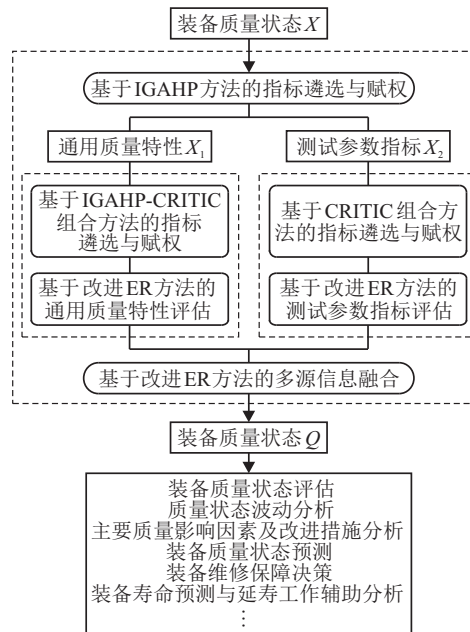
装备质量状态$X$

基于IGAHP方法的指标遴选与赋权

通用质量特性$X_1$

测试参数指标$X_2$

基于IGAHP-CRITIC组合方法的指标遴选与赋权

基于CRITIC组合方法的指标遴选与赋权

基于改进ER方法的通用质量特性评估

基于改进ER方法的测试参数指标评估

基于改进ER方法的多源信息融合

装备质量状态$Q$

装备质量状态评估
质量状态波动分析
主要质量影响因素及改进措施分析
装备质量状态预测
装备维修保障决策
装备寿命预测与延寿工作辅助分析
⋮